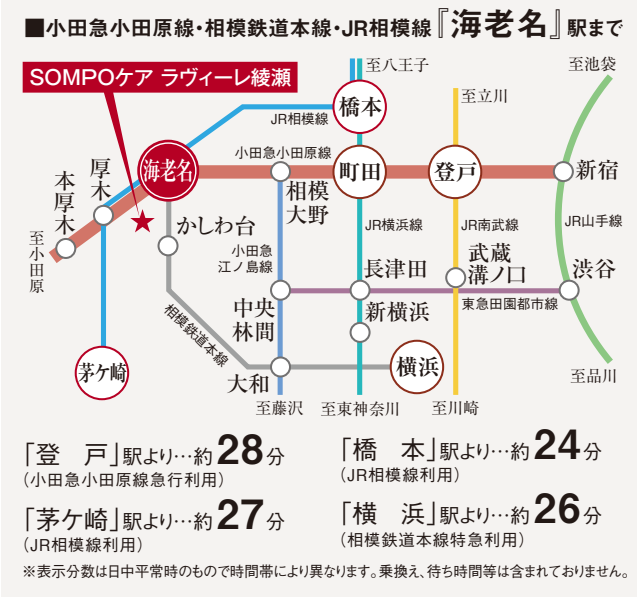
■小田急小田原線・相模鉄道本線・JR相模線『海老名』駅まで

SOMPOケア ラヴィーレ綾瀬

至八王子
至池袋
至立川
橋本
JR相模線
小田急小田原線
海老名
町田
登戸
新宿
厚木
本厚木
至小田原
相模大野
かしわ台
JR横浜線
JR南武線
JR山手線
小田急江ノ島線
長津田
武蔵溝ノ口
渋谷
東急田園都市線
新横浜
中央林間
相模鉄道本線
茅ケ崎
横浜
大和
至品川
至藤沢
至東神奈川
至川崎

「登　戸」駅より…約28分
（小田急小田原線急行利用）

「橋　本」駅より…約24分
（JR相模線利用）

「茅ケ崎」駅より…約27分
（JR相模線利用）

「横　浜」駅より…約26分
（相模鉄道本線特急利用）

※表示分数は日中平常時のもので時間帯により異なります。乗換え、待ち時間等は含まれておりません。